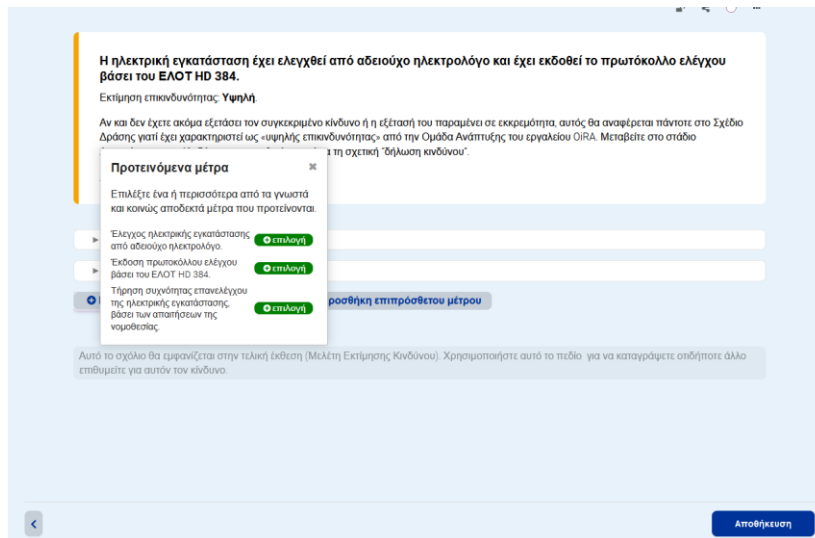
Η ηλεκτρική εγκατάσταση έχει ελεγχθεί από αδειούχο ηλεκτρολόγο και έχει εκδοθεί το πρωτόκολλο ελέγχου βάσει του ΕΛΟΤ HD 384.

Εκτίμηση επικινδυνότητας: Υψηλή.

Αν και δεν έχετε ακόμα εξετάσει τον συγκεκριμένο κίνδυνο ή η εξέτασή του παραμένει σε εκκρεμότητα, αυτός θα αναφέρεται πάντοτε στο Σχέδιο Δράσης γιατί έχει χαρακτηριστεί ως «υψηλής επικινδυνότητας» από την Ομάδα Ανάπτυξης του εργαλείου OiRA. Μεταβείτε στο στάδιο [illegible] τη σχετική "δήλωση κινδύνου".

Προτεινόμενα μέτρα

×

Επιλέξτε ένα ή περισσότερα από τα γνωστά και κοινώς αποδεκτά μέτρα που προτείνονται.

Έλεγχος ηλεκτρικής εγκατάστασης από αδειούχο ηλεκτρολόγο.
επιλογή

Έκδοση πρωτοκόλλου ελέγχου βάσει του ΕΛΟΤ HD 384.
επιλογή

Τήρηση συχνότητας επανελέγχου της ηλεκτρικής εγκατάστασης, βάσει των απαιτήσεων της νομοθεσίας.
επιλογή

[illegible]ροσθήκη επιπρόσθετου μέτρου

Αυτό το σχόλιο θα εμφανίζεται στην τελική έκθεση (Μελέτη Εκτίμησης Κινδύνου). Χρησιμοποιήστε αυτό το πεδίο για να καταγράψετε οτιδήποτε άλλο επιθυμείτε για αυτόν τον κίνδυνο.

<

Αποθήκευση